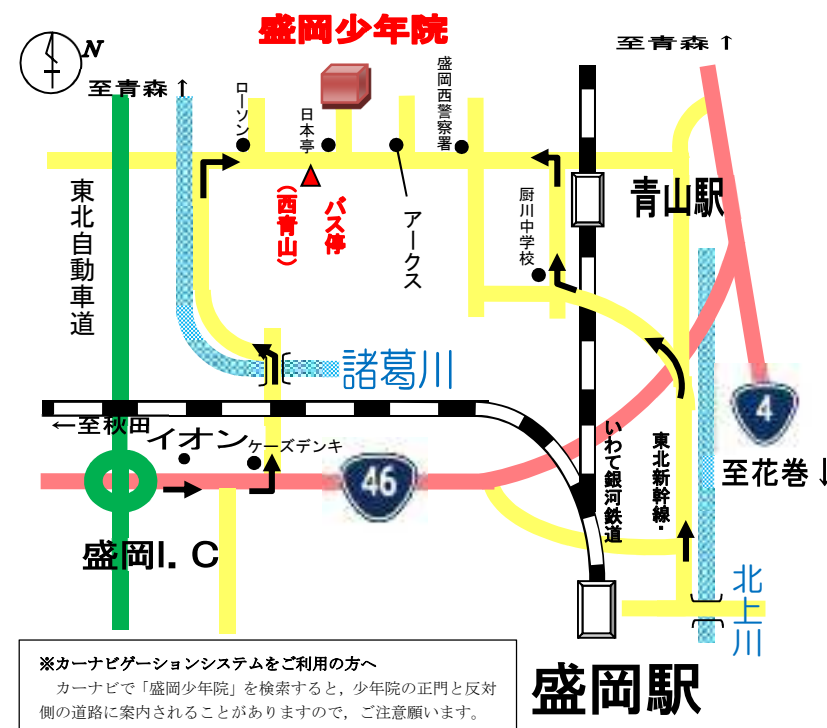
盛岡少年院

N

至青森↑

至青森↑

ローソン

日本亭

盛岡西警察署

バス停（西青山）

アークス

厨川中学校

青山駅

東北自動車道

諸葛川

←至秋田

イオン

ケーズデンキ

46

4

いわて銀河鉄道

東北新幹線

至花巻↓

盛岡I. C

北上川

盛岡駅

※カーナビゲーションシステムをご利用の方へ
カーナビで「盛岡少年院」を検索すると，少年院の正門と反対側の道路に案内されることがありますので，ご注意願います。